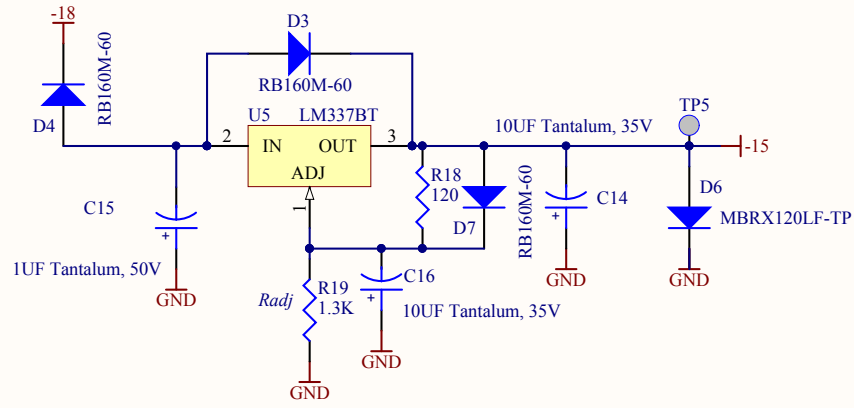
-18

RB160M-60

D4

D3

RB160M-60

U5 LM337BT

2 IN OUT 3

ADJ

1

10UF Tantalum, 35V

TP5

-15

D6

MBRX120LF-TP

C14

+

GND

R18
120

D7

RB160M-60

C15

+

1UF Tantalum, 50V

GND

Radj

R19
1.3K

GND

C16

+

10UF Tantalum, 35V

GND

GND

GND